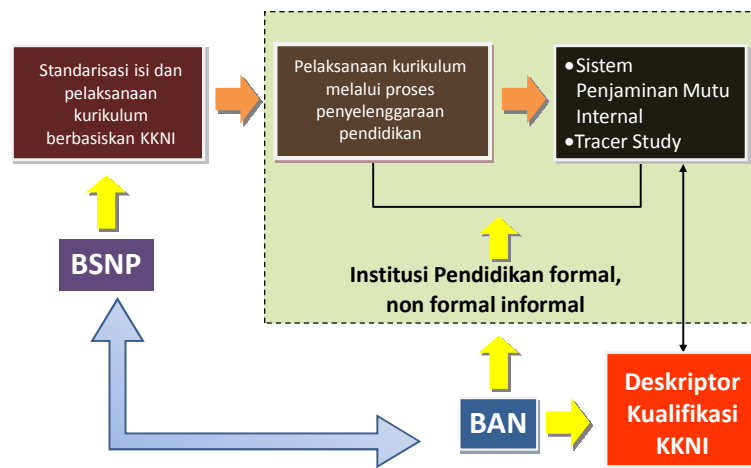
Standarisasi isi dan pelaksanaan kurikulum berbasiskan KKNI

Pelaksanaan kurikulum melalui proses penyelenggaraan pendidikan

•Sistem Penjaminan Mutu Internal
•Tracer Study

BSNP

Institusi Pendidikan formal, non formal informal

BAN

Deskriptor Kualifikasi KKNI